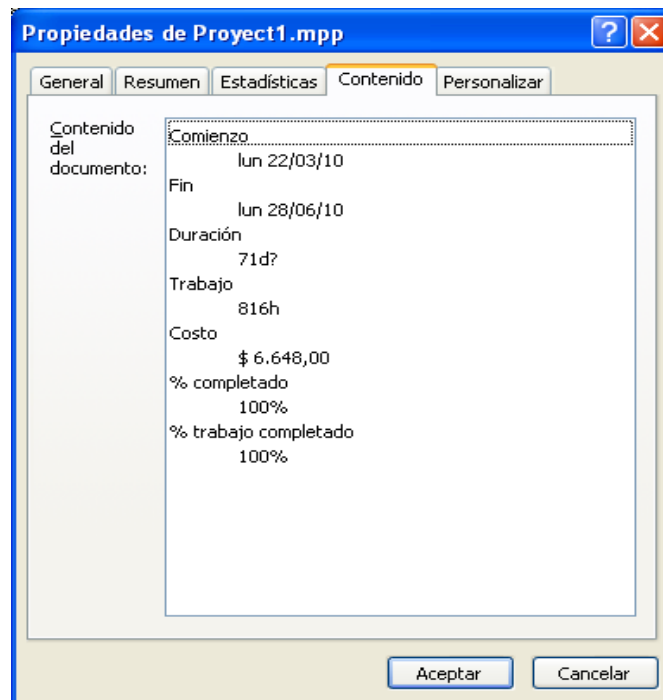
Propiedades de Proyect1.mpp

?
X

General
Resumen
Estadísticas
Contenido
Personalizar

Contenido del documento:

Comienzo
lun 22/03/10
Fin
lun 28/06/10
Duración
71d?
Trabajo
816h
Costo
$ 6.648,00
% completado
100%
% trabajo completado
100%

Aceptar
Cancelar